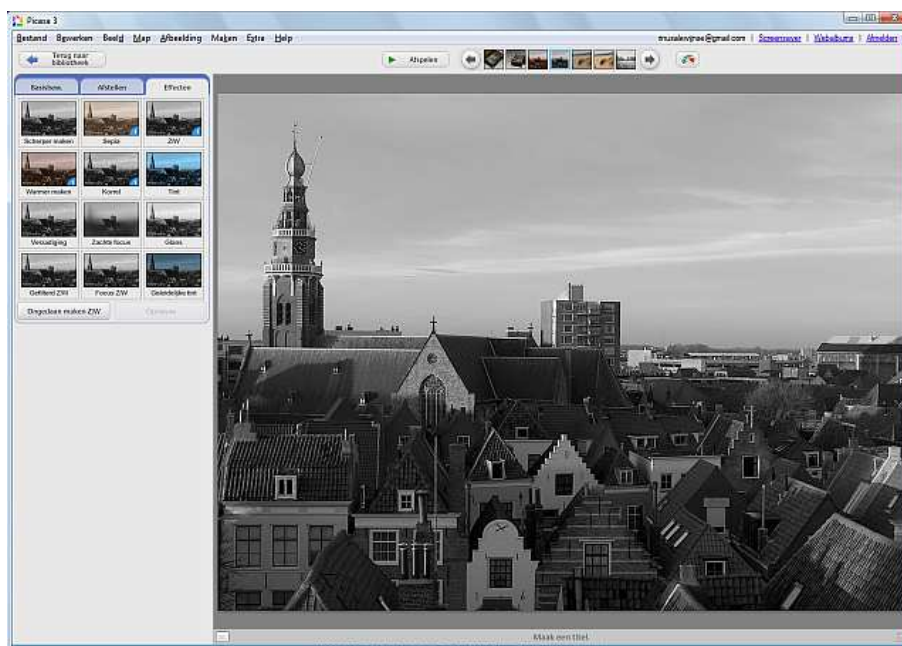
Picasa 3

Bestand Bewerken Beeld Map Afbeelding Maken Extra Help

mruzalevijrae@gmail.com | Synchroniseer | Webalbums | Afmelden

Terug naar bibliotheek

Afspelen

Basisbew. Afstellen Effecten

Scherper maken Sepia Z/W

Warmer maken Korrel Tint

Verzadiging Zachte focus Glans

Gefilterd Z/W Focus Z/W Geleidelijke tint

Ongedaan maken Z/W Opnieuw

Maak een titel